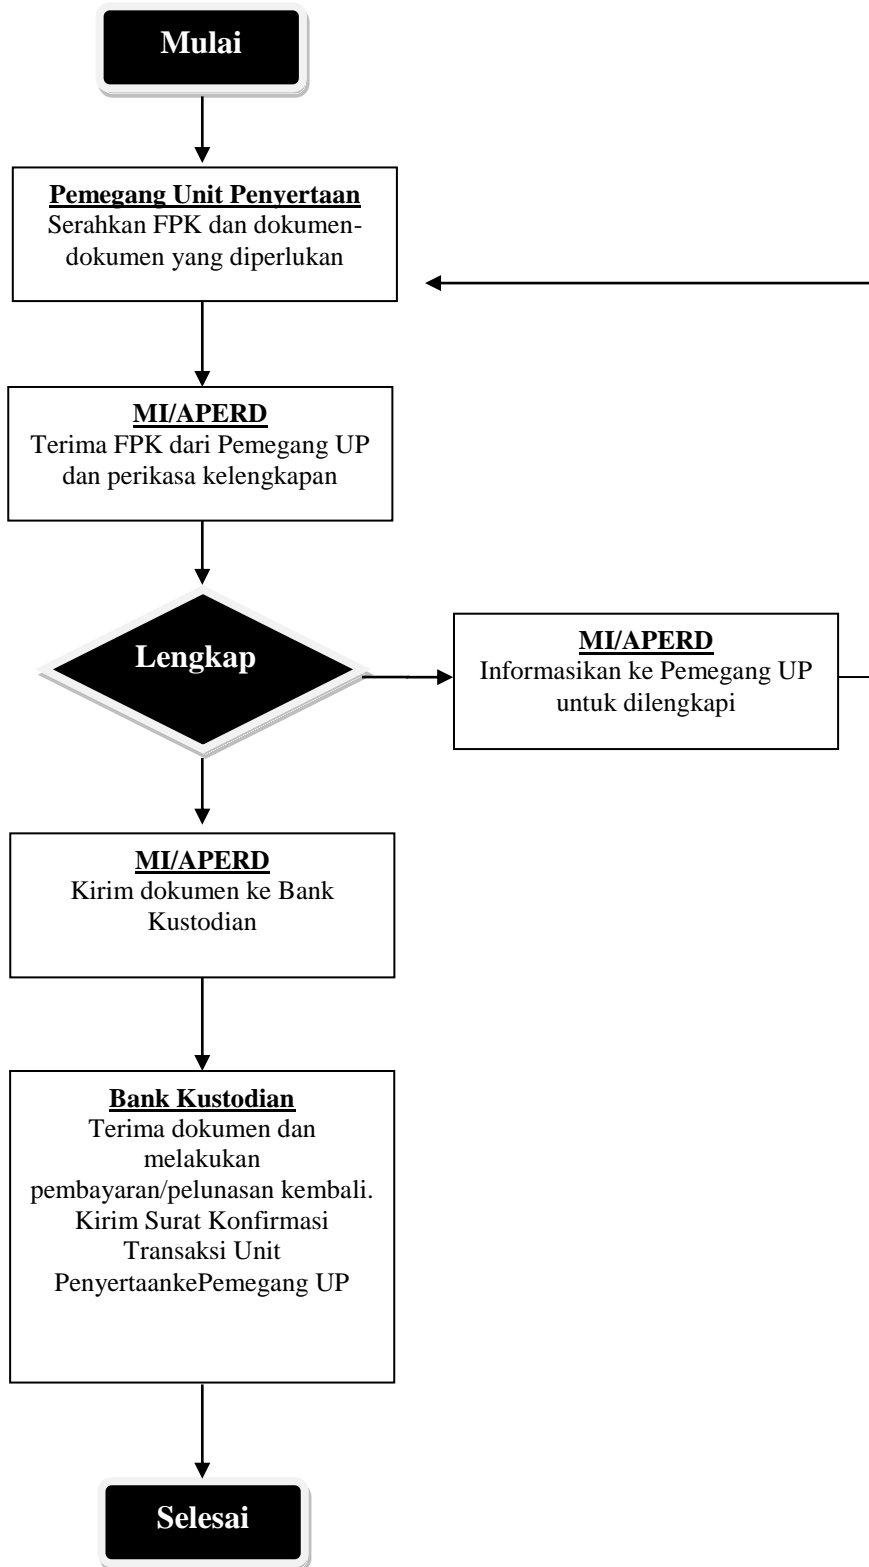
Mulai

Pemegang Unit Penyertaan
Serahkan FPK dan dokumen-dokumen yang diperlukan

MI/APERD
Terima FPK dari Pemegang UP dan perikasa kelengkapan

Lengkap

MI/APERD
Informasikan ke Pemegang UP untuk dilengkapi

MI/APERD
Kirim dokumen ke Bank Kustodian

Bank Kustodian
Terima dokumen dan melakukan pembayaran/pelunasan kembali. Kirim Surat Konfirmasi Transaksi Unit PenyertaankePemegang UP

Selesai